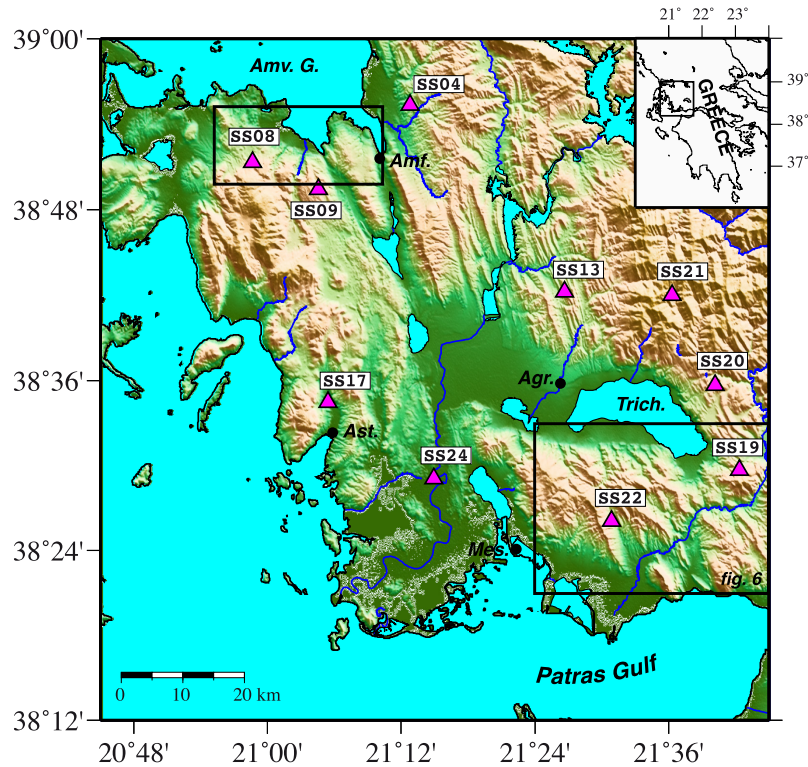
39°00'
38°48'
38°36'
38°24'
38°12'
20°48'
21°00'
21°12'
21°24'
21°36'
21° 22° 23°
39°
38°
37°
GREECE
Amv. G.
SS04
SS08
Amf.
SS09
SS13
SS21
SS20
Agr.
Trich.
SS17
Ast.
SS24
SS19
SS22
Mes.
fig. 6
Patras Gulf
0 10 20 km